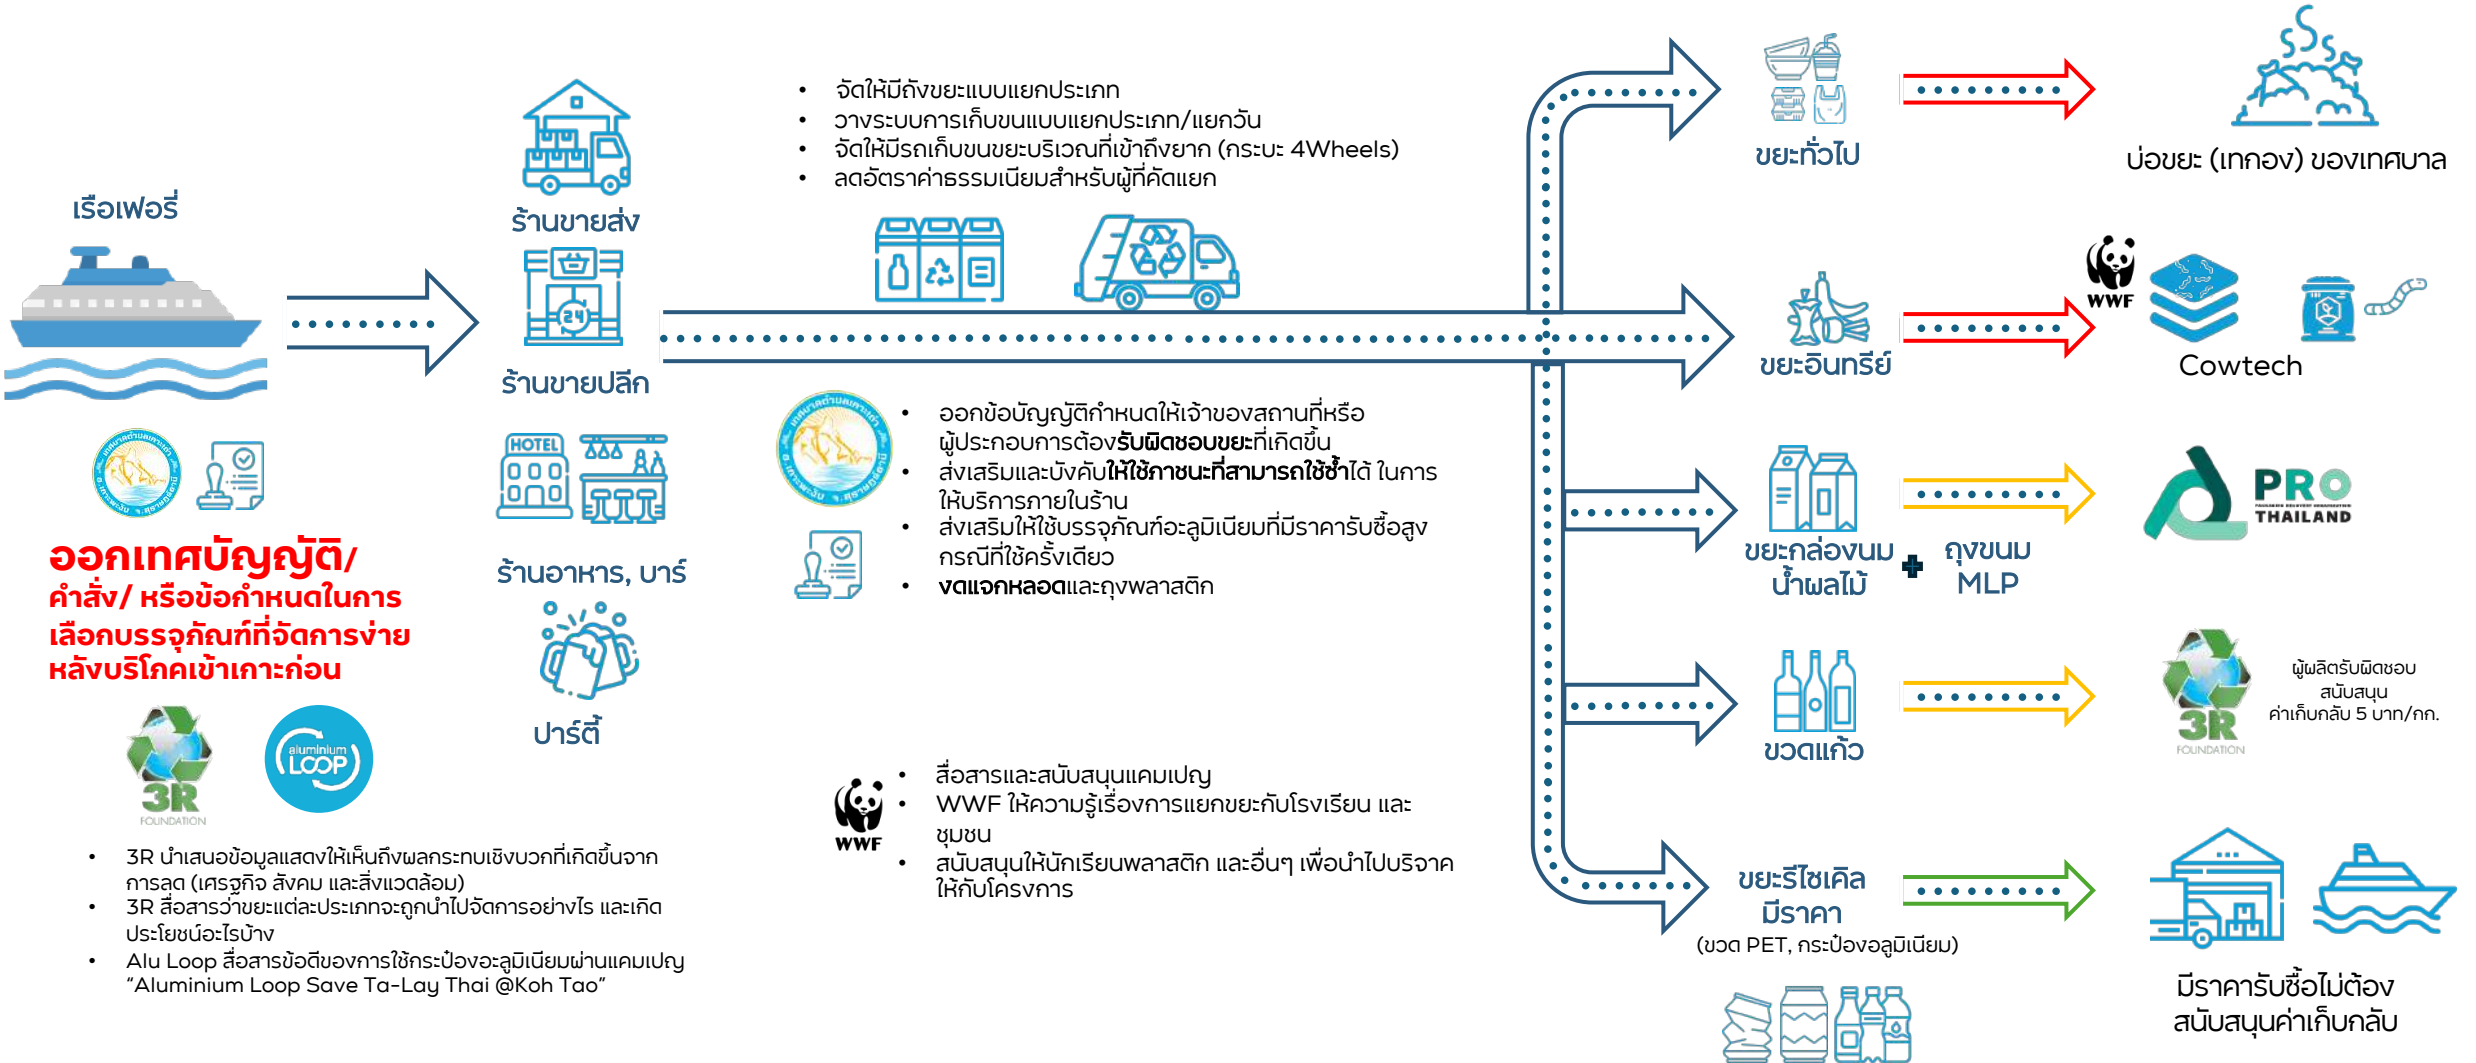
เรือเฟอร์รี่

ออกเทศบัญญัติ/ คำสั่ง/ หรือข้อกำหนดในการเลือกบรรจุภัณฑ์ที่จัดการง่ายหลังบริโภคเข้าเกาะก่อน

3R FOUNDATION

aluminium LOOP

- 3R นำเสนอข้อมูลแสดงให้เห็นถึงผลกระทบเชิงบวกที่เกิดขึ้นจากการลด (เศรษฐกิจ สังคม และสิ่งแวดล้อม)
- 3R สื่อสารว่าขยะแต่ละประเภทจะถูกนำไปจัดการอย่างไร และเกิดประโยชน์อะไรบ้าง
- Alu Loop สื่อสารข้อดีของการใช้กระป๋องอะลูมิเนียมผ่านแคมเปญ "Aluminium Loop Save Ta-Lay Thai @Koh Tao"

ร้านขายส่ง

ร้านขายปลีก

HOTEL

ร้านอาหาร, บาร์

ปาร์ตี้

- จัดให้มีถังขยะแบบแยกประเภท
- วางระบบการเก็บขนแบบแยกประเภท/แยกวัน
- จัดให้มีรถเก็บขนขยะบริเวณที่เข้าถึงยาก (กระบะ 4Wheels)
- ลดอัตราค่าธรรมเนียมสำหรับผู้ที่คัดแยก

- ออกข้อบัญญัติกำหนดให้เจ้าของสถานที่หรือผู้ประกอบการต้องรับผิดชอบขยะที่เกิดขึ้น
- ส่งเสริมและบังคับให้ใช้ภาชนะที่สามารถใช้ซ้ำได้ ในการให้บริการภายในร้าน
- ส่งเสริมให้ใช้บรรจุภัณฑ์อะลูมิเนียมที่มีราคารับซื้อสูงกรณีที่ใช้ครั้งเดียว
- งดแจกหลอดและถุงพลาสติก

WWF

- สื่อสารและสนับสนุนแคมเปญ
- WWF ให้ความรู้เรื่องการแยกขยะกับโรงเรียน และชุมชน
- สนับสนุนให้นักเรียนพลาสติก และอื่นๆ เพื่อนำไปบริจาคให้กับโครงการ

ขยะทั่วไป

บ่อขยะ (เทกอง) ของเทศบาล

ขยะอินทรีย์

WWF

Cowtech

ขยะกล่องนมน้ำผลไม้

ถุงขนม MLP

PRO THAILAND

ขวดแก้ว

3R FOUNDATION

ผู้ผลิตรับผิดชอบ สนับสนุน ค่าเก็บกลับ 5 บาท/กก.

ขยะรีไซเคิลมีราคา (ขวด PET, กระป๋องอลูมิเนียม)

มีราคารับซื้อไม่ต้องสนับสนุนค่าเก็บกลับ